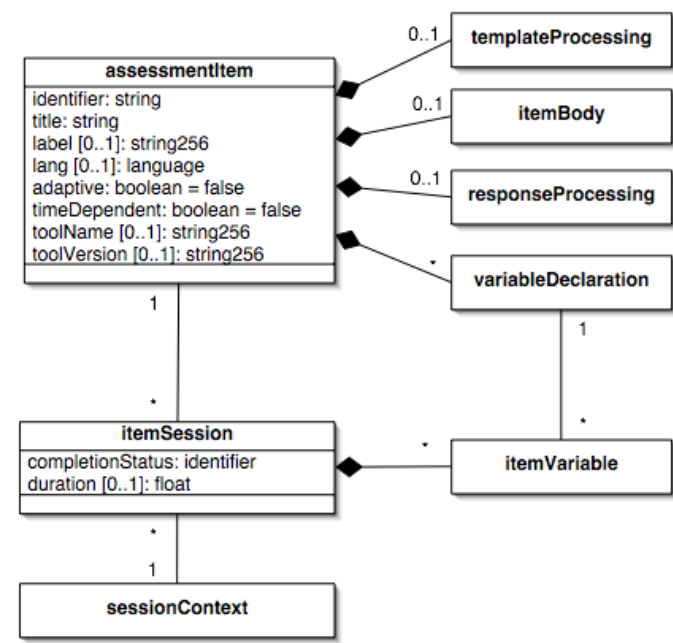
assessmentItem
identifier: string
title: string
label [0..1]: string256
lang [0..1]: language
adaptive: boolean = false
timeDependent: boolean = false
toolName [0..1]: string256
toolVersion [0..1]: string256

0..1
templateProcessing

0..1
itemBody

0..1
responseProcessing

*
variableDeclaration

1

1

*

*
itemSession
completionStatus: identifier
duration [0..1]: float

*
itemVariable

*

1
sessionContext